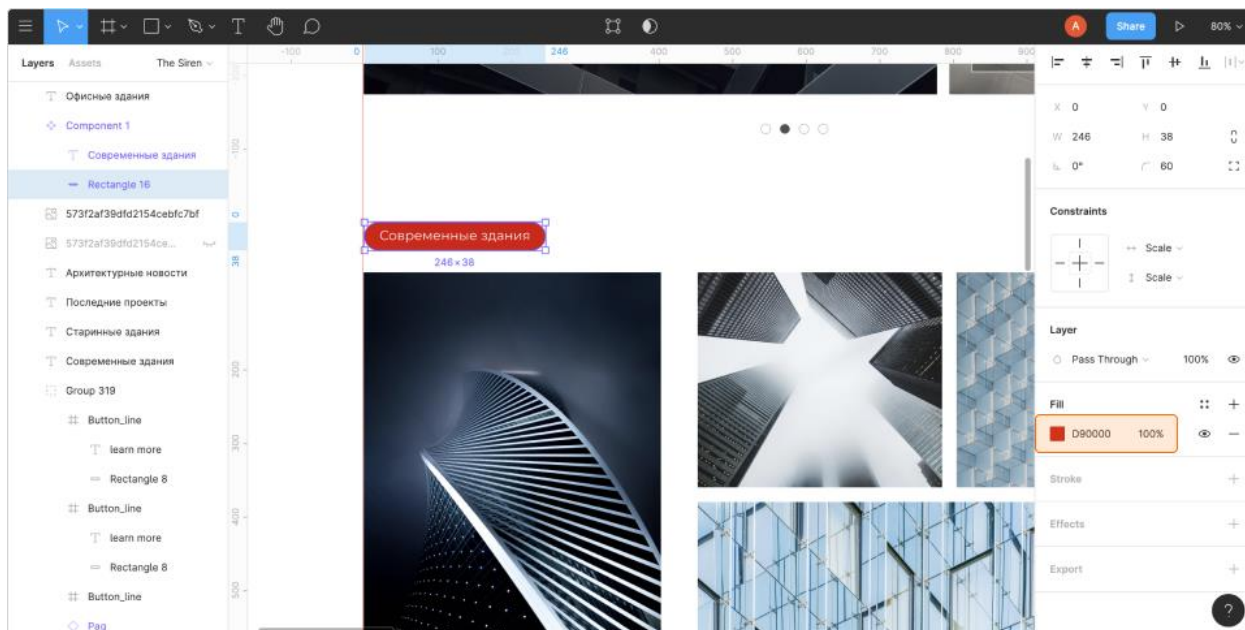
A Share 80%

Layers Assets The Siren

Офисные здания
Component 1
Современные здания
Rectangle 16
573f2af39dfd2154cebfc7bf
573f2af39dfd2154ce...
Архитектурные новости
Последние проекты
Старинные здания
Современные здания
Group 319
Button_line
learn more
Rectangle 8
Button_line
learn more
Rectangle 8
Button_line
Pag

-100 0 100 246 400 500 600 700 800 900

100 0 38 200 300 400 500

Современные здания
246 × 38

X 0 Y 0
W 246 H 38
0° 60

Constraints
Scale
Scale

Layer
Pass Through 100%

Fill
D90000 100%

Stroke

Effects

Export

?